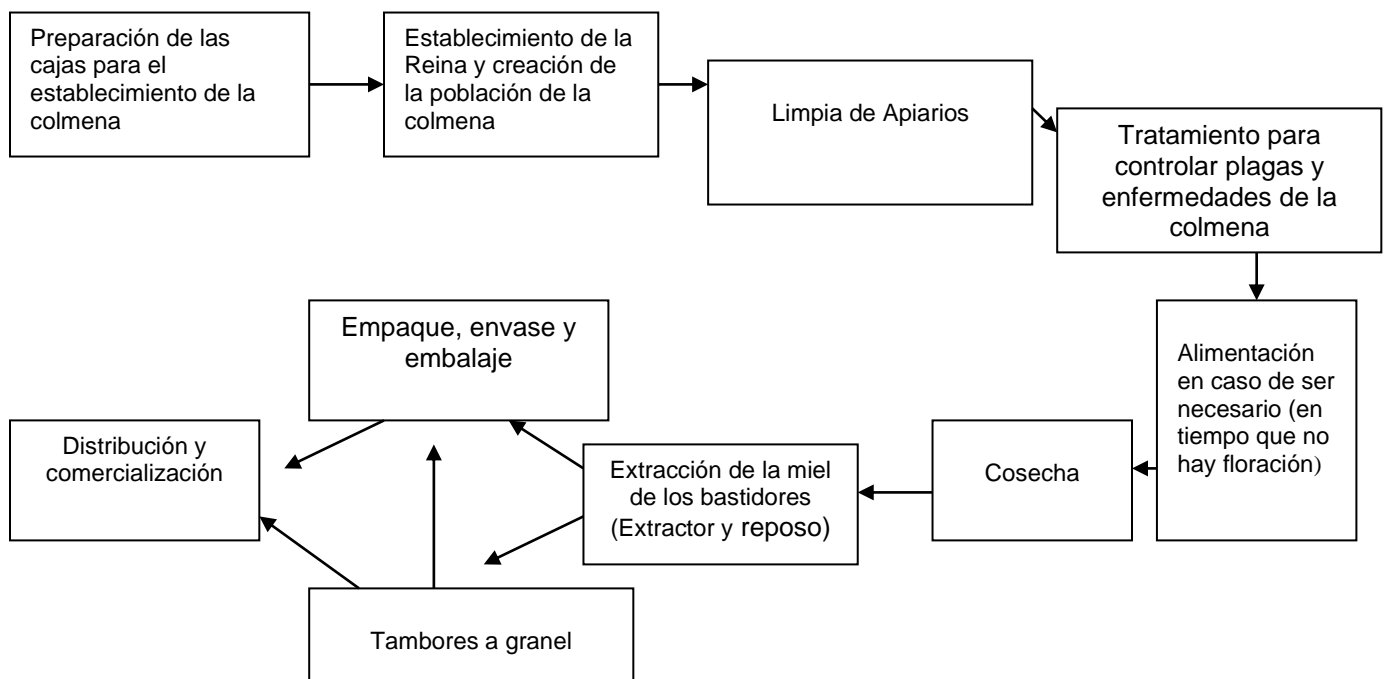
Preparación de las cajas para el establecimiento de la colmena

Establecimiento de la Reina y creación de la población de la colmena

Limpia de Apiarios

Tratamiento para controlar plagas y enfermedades de la colmena

Alimentación en caso de ser necesario (en tiempo que no hay floración)

Cosecha

Extracción de la miel de los bastidores (Extractor y reposo)

Empaque, envase y embalaje

Distribución y comercialización

Tambores a granel